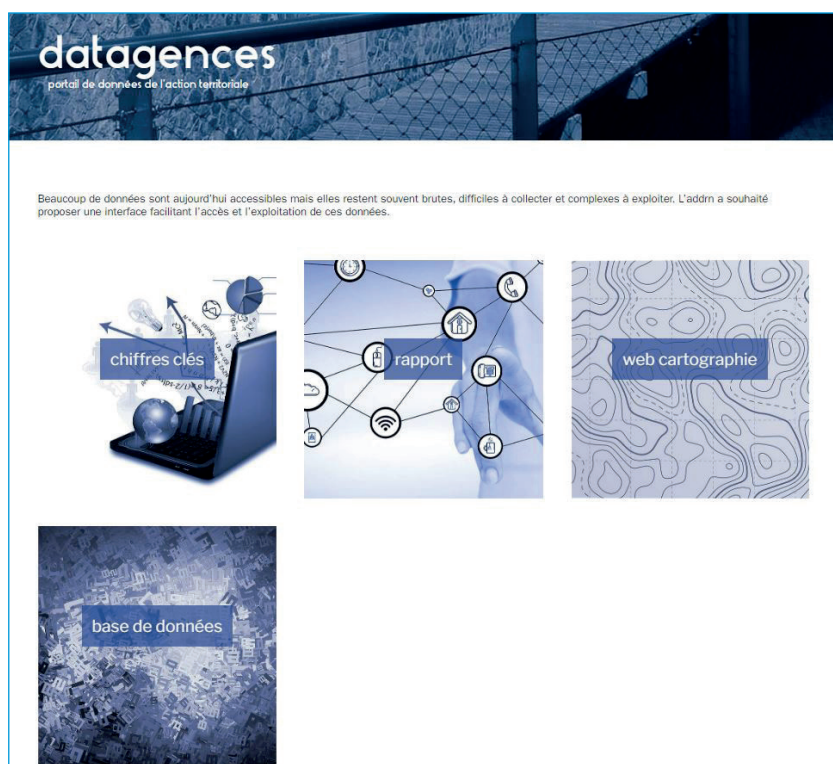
datagences
portail de données de l'action territoriale

Beaucoup de données sont aujourd'hui accessibles mais elles restent souvent brutes, difficiles à collecter et complexes à exploiter. L'addrn a souhaité proposer une interface facilitant l'accès et l'exploitation de ces données.

chiffres clés

rapport

web cartographie

base de données